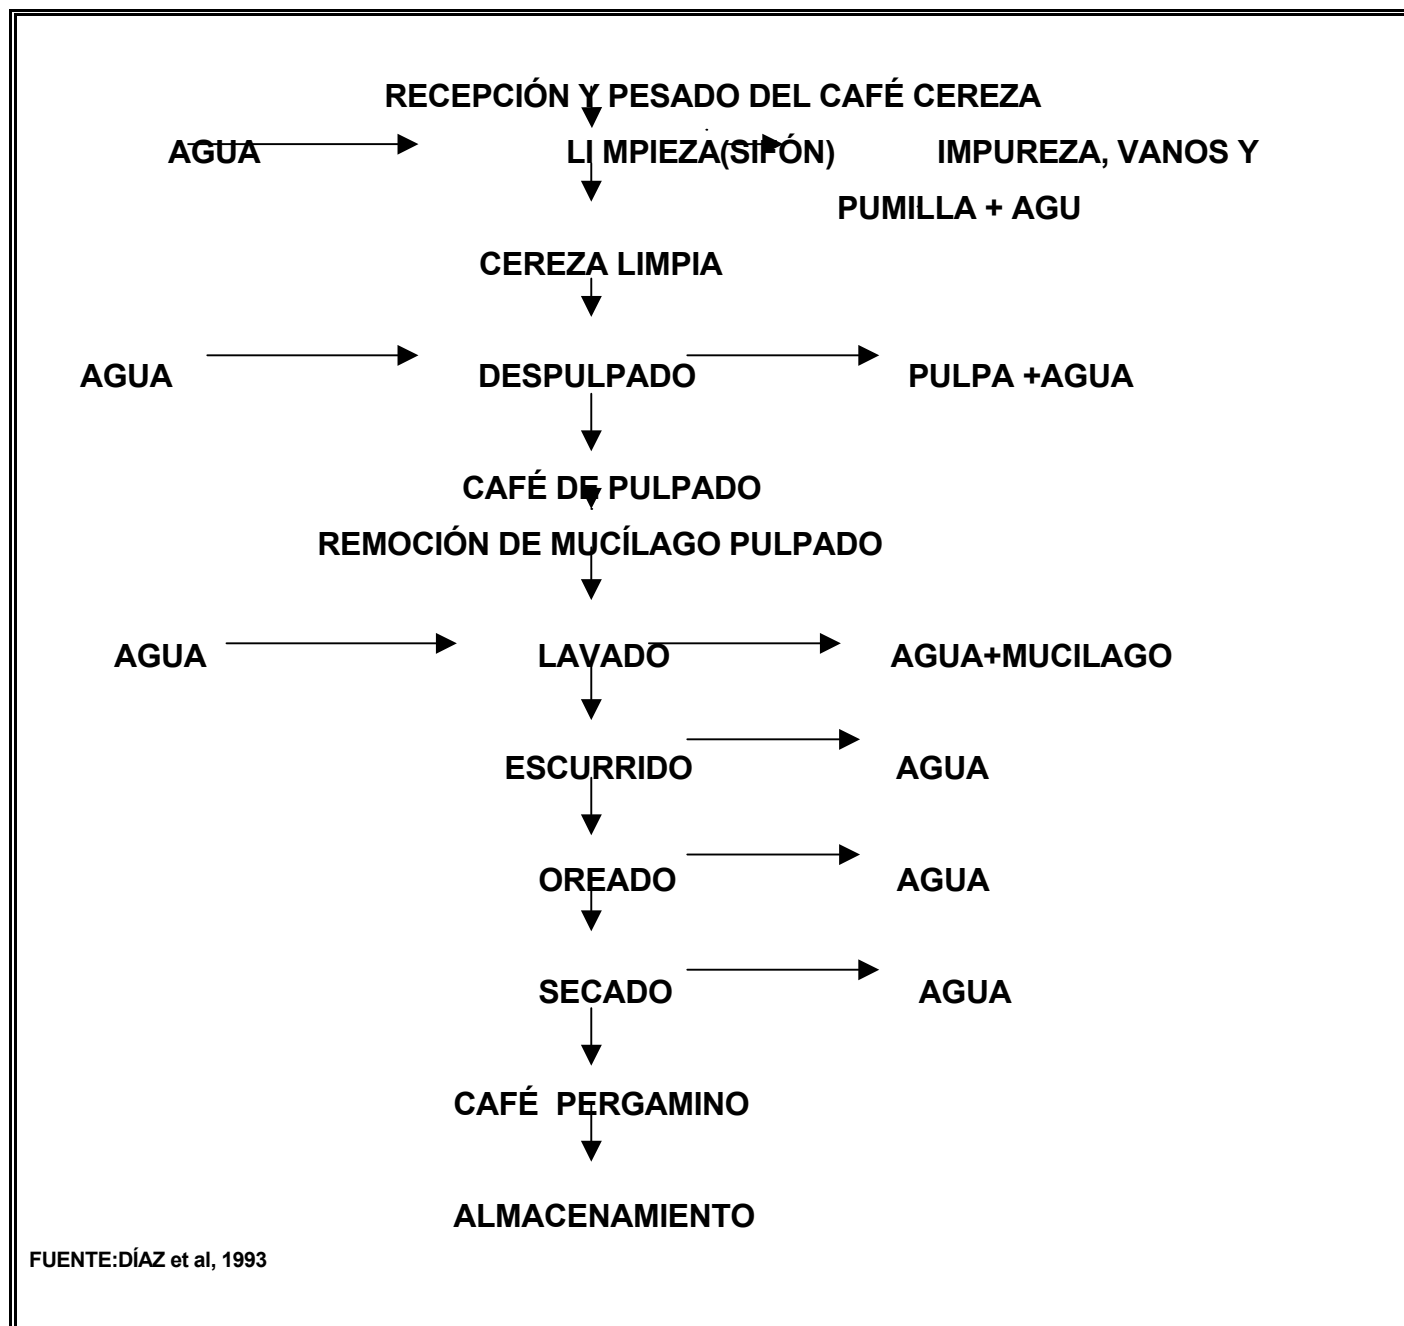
RECEPCIÓN Y PESADO DEL CAFÉ CEREZA

AGUA

LI MPIEZA(SIFÓN)

IMPUREZA, VANOS Y PUMILLA + AGU

CEREZA LIMPIA

AGUA

DESPULPADO

PULPA +AGUA

CAFÉ DE PULPADO

REMOCIÓN DE MUCÍLAGO PULPADO

AGUA

LAVADO

AGUA+MUCILAGO

ESCURRIDO

AGUA

OREADO

AGUA

SECADO

AGUA

CAFÉ PERGAMINO

ALMACENAMIENTO

FUENTE:DÍAZ et al, 1993